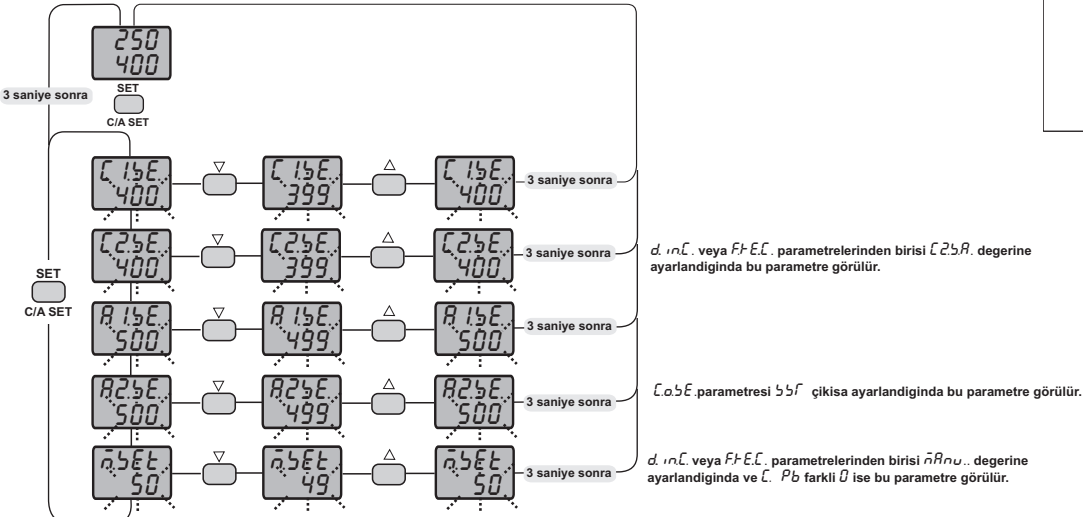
250
400

3 saniye sonra

SET
C/A SET

SET
C/A SET

C1.5E.
400
▽
C1.5E.
399
△
C1.5E.
400
3 saniye sonra

C2.5E.
400
▽
C2.5E.
399
△
C2.5E.
400
3 saniye sonra

d. in.C. veya F.t E.C. parametrelerinden birisi C2.5.A. degerine ayarlandiginda bu parametre görülür.

A1.5E.
500
▽
A1.5E.
499
△
A1.5E.
500
3 saniye sonra

A2.5E.
500
▽
A2.5E.
499
△
A2.5E.
500
3 saniye sonra

C.o.5E.parametresi 55r çikisa ayarlandiginda bu parametre görülür.

n.5Et
50
▽
n.5Et
49
△
n.5Et
50
3 saniye sonra

d. in.C. veya F.t E.C. parametrelerinden birisi nAnu.. degerine ayarlandiginda ve C. Pb farkli 0 ise bu parametre görülür.